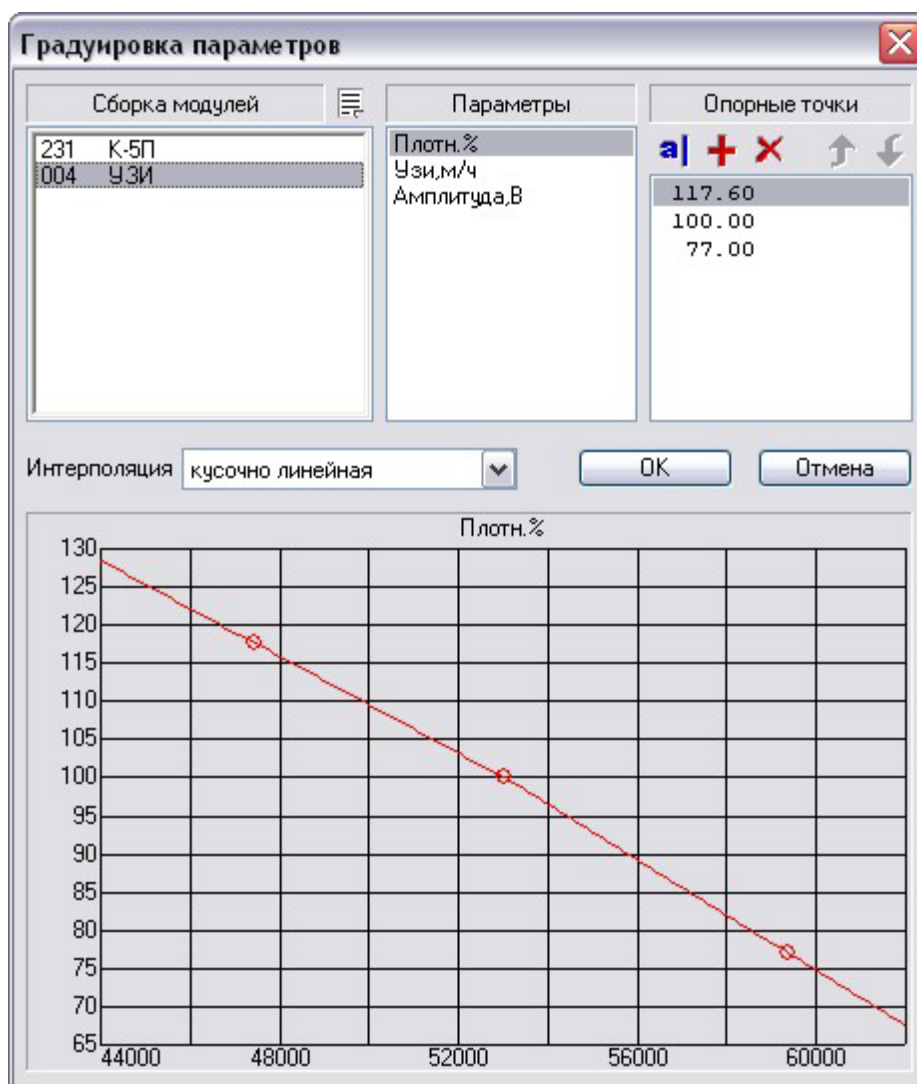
Градуировка параметров

Сборка модулей

Параметры

Опорные точки

231 К-5П
004 УЗИ

Плотн.%
Узи,м/ч
Амплитуда,В

a|

117.60
100.00
77.00

Интерполяция кусочно линейная

OK

Отмена

Плотн.%

130
125
120
115
110
105
100
95
90
85
80
75
70
65

44000
48000
52000
56000
60000